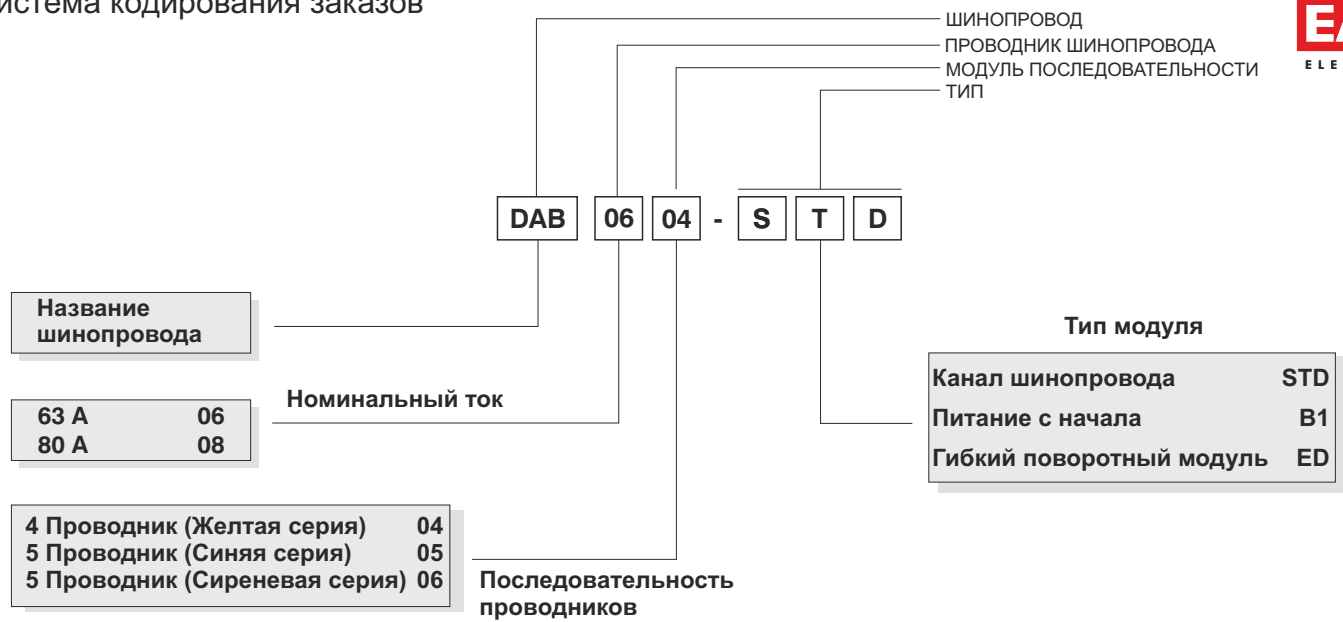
истема кодирования заказов

ШИНОПРОВОД
ПРОВОДНИК ШИНОПРОВОДА
МОДУЛЬ ПОСЛЕДОВАТЕЛЬНОСТИ
ТИП

EA
ELE

DAB 06 04 - S T D

Название шинопровода

Номинальный ток

| | |
|---|---|
| 63 A | 06 |
| 80 A | 08 |

| | |
|---|---|
| 4 Проводник (Желтая серия) | 04 |
| 5 Проводник (Синяя серия) | 05 |
| 5 Проводник (Сиреневая серия) | 06 |

Последовательность проводников

Тип модуля

| | |
|---|---|
| Канал шинопровода | STD |
| Питание с начала | B1 |
| Гибкий поворотный модуль | ED |